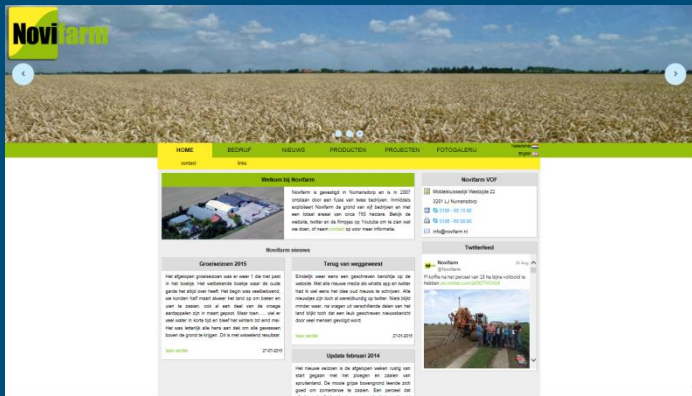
Novifarm

HOME
BEDRIJF
NIEUWS
PRODUCTEN
PROJECTEN
FOTOGALERIJ
Nederlands
English

contact
links

Welkom bij Novifarm

Novifarm is gevestigd in Numansdorp en is in 2007 ontstaan door een fusie van twee bedrijven. Inmiddels exploiteert Novifarm de grond van vijf bedrijven en met een totaal areaal van circa 750 hectare. Bekijk de website, twitter en de filmpjes op Youtube om te zien wat we doen, of neem contact op voor meer informatie.

Novifarm VOF
Middelsluissedijk Westzijde 22
3281 LJ Numansdorp
0186 - 65 10 60
0186 - 65 00 00
info@novifarm.nl

Novifarm nieuws

Groeiseizoen 2015

Het afgelopen groeiseizoen was er weer 1 die met pasi in het boekje. Het wellbekende boekje waar de oude garde het altijd over heeft. Het begon was veelbelovend, we konden half maart alweer het land op om bieten en uien te zaaien, ook al een deel van de vroege aardappelen zijn in maart gepoot. Maar toen, .... viel er veel water in korte tijd en bleef het winters tot eind mei. Het was letterlijk alle hens aan dek om alle gewassen boven de grond te krijgen. Dit is met wisselend resultaat

lees verder
27-01-2015

Terug van weggeweest

Eindelijk weer eens een geschreven berichtje op de website. Met alle nieuwe media als whatts app en twitter had ik wel eens het idee oud nieuws te schrijven. Alle nieuwtjes zijn toch al aangekondigd op twitter. Niets blijkt minder waar, na vragen uit verschillende delen van het land blijkt toch dat een leuk geschreven nieuwsbericht door veel mensen gewaardeerd wordt.

lees verder
27-01-2015

Update februari 2014

Het nieuwe seizoen is de afgelopen weken rustig van start gegaan met het ploegen en zaaien van spruitenland. De mooie grijze bovengrond leende zich goed om zomerbloeiers te zaaien. Een perceel dat

Twitterfeed

Novifarm
@Novifarm
26 Aug
Pf koffie na het perceel van 28 ha bijna volbodd te hebben pic.twitter.com/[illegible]